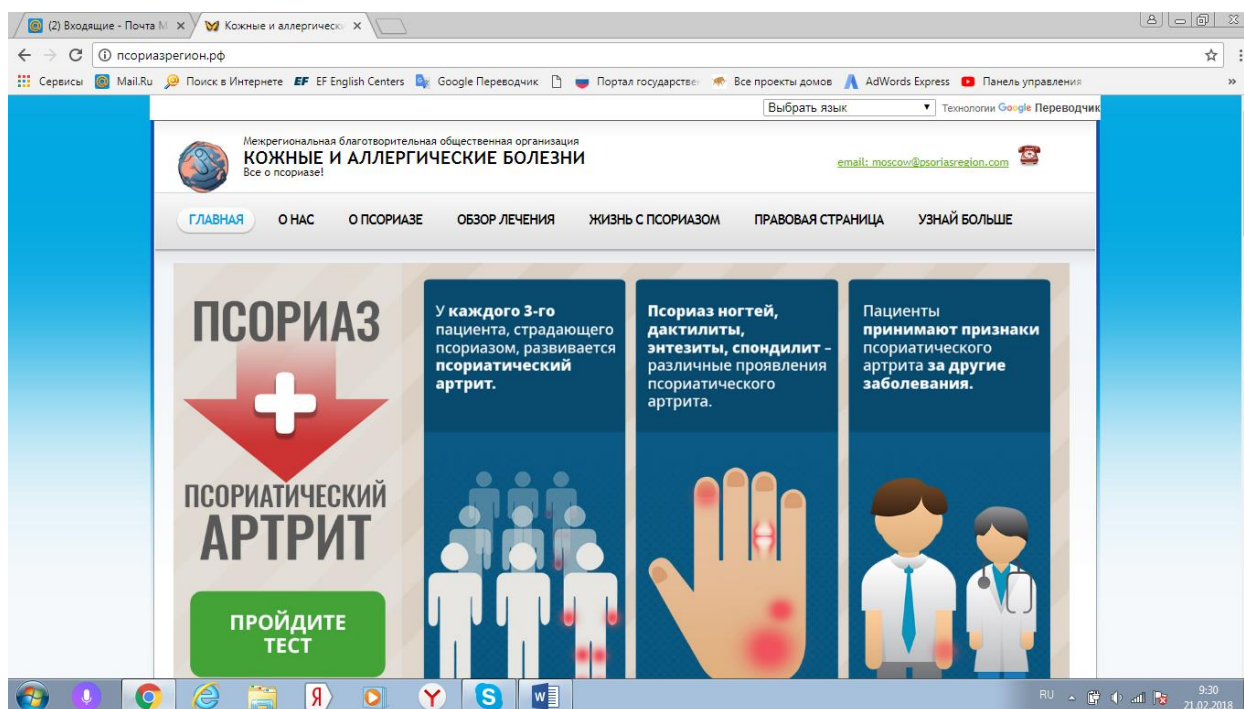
(2) Входящие - Почта М ×
Кожные и аллергическ ×

псориазрегион.рф

Сервисы
Mail.Ru
Поиск в Интернете
EF EF English Centers
Google Переводчик
Портал государствен
Все проекты домов
AdWords Express
Панель управления

Выбрать язык
Технологии Google Переводчик

Межрегиональная благотворительная общественная организация
КОЖНЫЕ И АЛЛЕРГИЧЕСКИЕ БОЛЕЗНИ
Все о псориазе!

email: moscow@psoriasregion.com

ГЛАВНАЯ
О НАС
О ПСОРИАЗЕ
ОБЗОР ЛЕЧЕНИЯ
ЖИЗНЬ С ПСОРИАЗОМ
ПРАВОВАЯ СТРАНИЦА
УЗНАЙ БОЛЬШЕ

ПСОРИАЗ
ПСОРИАТИЧЕСКИЙ АРТРИТ

ПРОЙДИТЕ ТЕСТ

У каждого 3-го пациента, страдающего псориазом, развивается псориатический артрит.

Псориаз ногтей, дактилиты, энтезиты, спондилит – различные проявления псориатического артрита.

Пациенты принимают признаки псориатического артрита за другие заболевания.

RU
9:30
21.02.2018